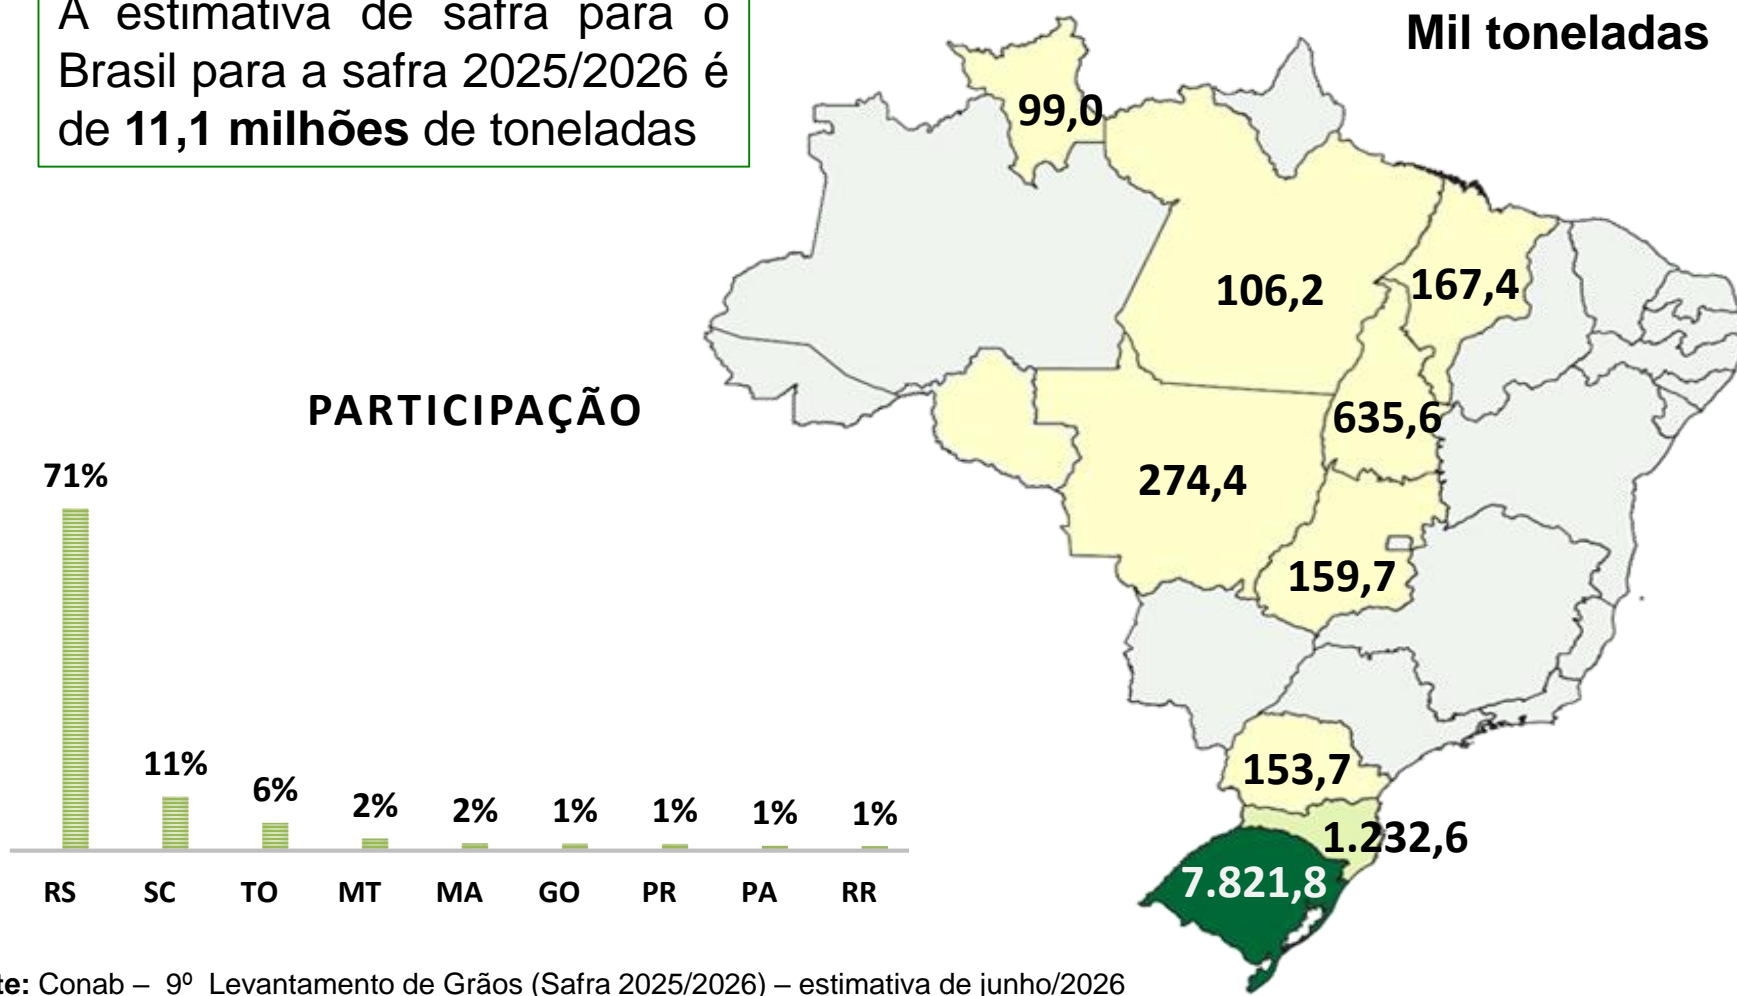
A estimativa de safra para o Brasil para a safra 2025/2026 é de **11,1 milhões** de toneladas

Mil toneladas

99,0

106,2

167,4

635,6

274,4

159,7

153,7

1.232,6

7.821,8

PARTICIPAÇÃO

| RS | SC | TO | MT | MA | GO | PR | PA | RR |
|---|---|---|---|---|---|---|---|---|
| 71% | 11% | 6% | 2% | 2% | 1% | 1% | 1% | 1% |

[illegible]te: Conab – 9º Levantamento de Grãos (Safra 2025/2026) – estimativa de junho/2026